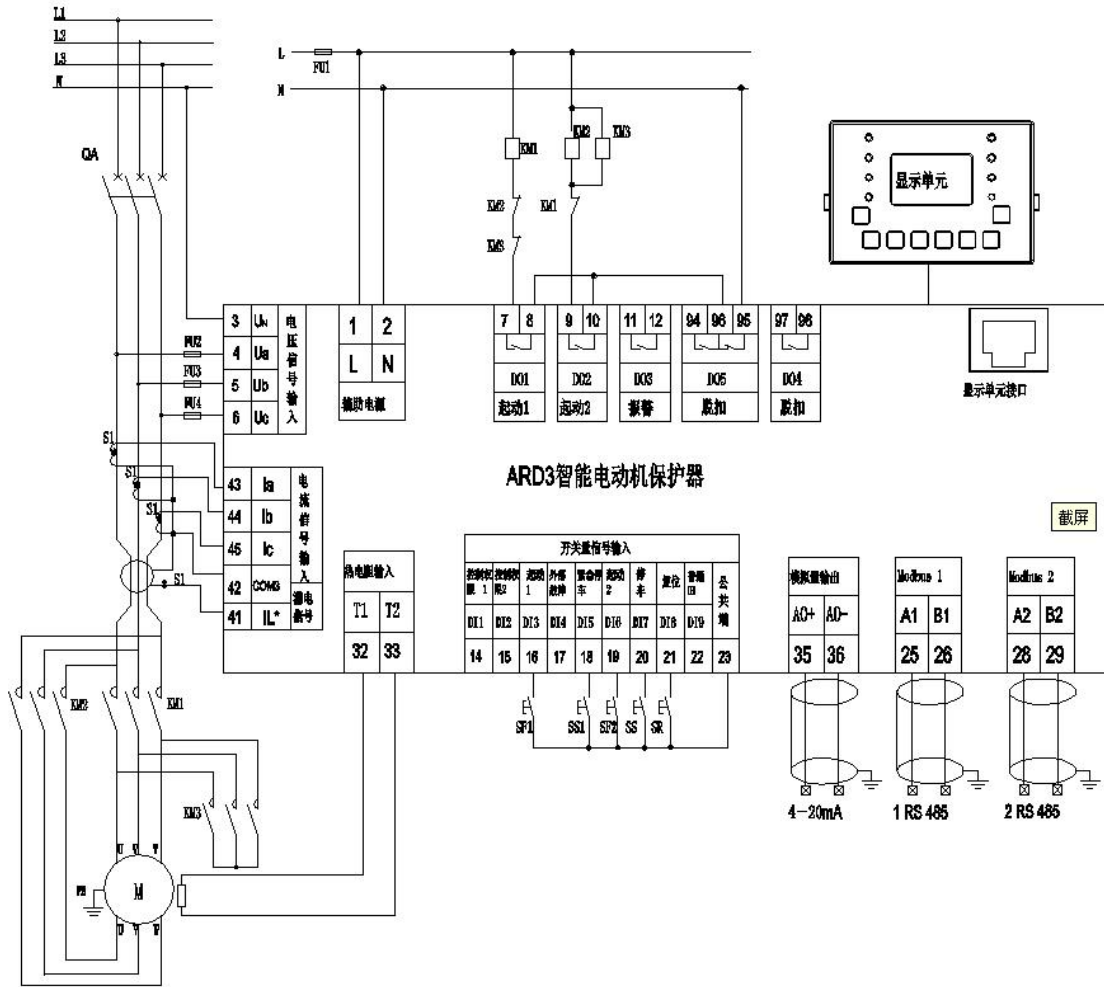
L1
L2
L3
N
L
FU1
N
QA
KM1
KM2
KM3
KM2
KM1
KM3
显示单元

3 Un
4 Ua
5 Ub
6 Uc
电压信号输入
FU2
FU3
FU4

| 1 | 2 |
|---|---|
| L | N |
| 辅助电源 | |

| 7 | 8 | 9 | 10 | 11 | 12 | 94 | 96 | 95 | 97 | 98 |
|---|---|---|---|---|---|---|---|---|---|---|
| DO1 | | DO2 | | DO3 | | DO5 | | | DO4 | |
| 起动1 | | 起动2 | | 报警 | | 脱扣 | | | 脱扣 | |

显示单元接口

S1
S1
S1
S1
43 Ia
44 Ib
45 Ic
42 COM3
41 IL*
电流信号输入
漏电信号

ARD3智能电动机保护器

截屏

热电阻输入
| T1 | T2 |
|---|---|
| 32 | 33 |

开关量信号输入
| 控制权限 1 | 控制权限2 | 起动 1 | 外部故障 | 紧急停车 | 起动 2 | 停车 | 复位 | 备用 DI | 公共端 |
|---|---|---|---|---|---|---|---|---|---|
| DI1 | DI2 | DI3 | DI4 | DI5 | DI6 | DI7 | DI8 | DI9 | |
| 14 | 15 | 16 | 17 | 18 | 19 | 20 | 21 | 22 | 23 |

SF1 SS1 SF2 SS SR

模拟量输出
| AO+ | AO- |
|---|---|
| 35 | 36 |

Modbus 1
| A1 | B1 |
|---|---|
| 25 | 26 |

Modbus 2
| A2 | B2 |
|---|---|
| 28 | 29 |

4-20mA
1 RS 485
2 RS 485

U V W
PE
M
U V W